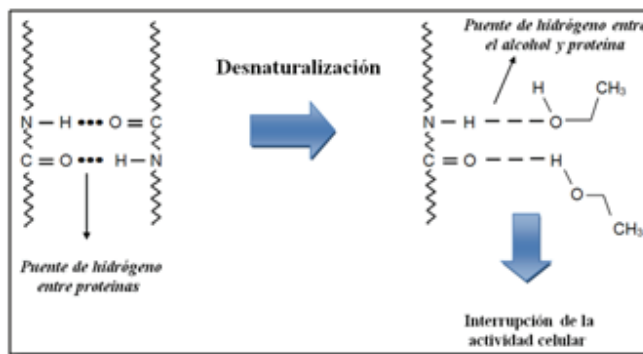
N — H ••• O = C

C = O ••• H — N

Puente de hidrógeno entre proteínas

Desnaturalización

Puente de hidrógeno entre el alcohol y proteína

H

$CH_3$

N — H — — O

C = O — — — H

O

$CH_3$

Interrupción de la actividad celular